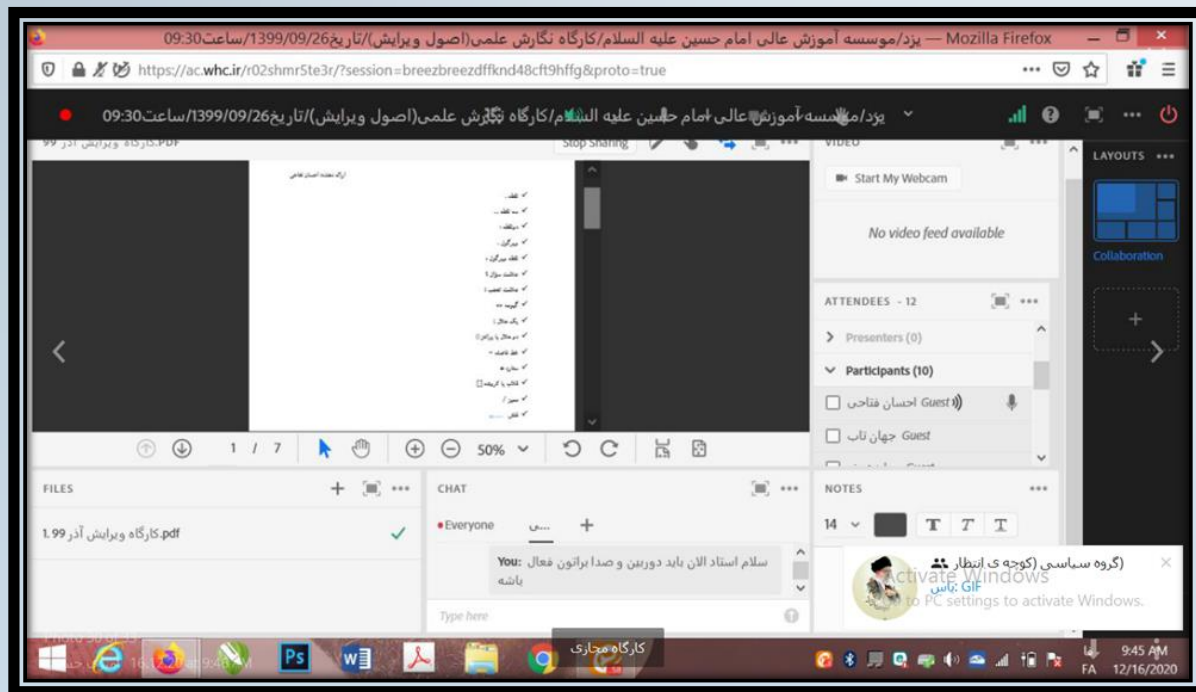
یزد/موسسه آموزش عالی امام حسین علیه السلام/کارگاه نگارش علمی(اصول ویرایش)/تاریخ1399/09/26/ساعت09:30 — Mozilla Firefox

https://ac.whc.ir/r02shmr5te3r/?session=breezbreezdffknd48cft9hffg&proto=true

یزد/موسسه آموزش عالی امام حسین علیه السلام/کارگاه نگارش علمی(اصول ویرایش)/تاریخ1399/09/26/ساعت09:30

کارگاه ویرایش آذر 99.PDF

Stop Sharing

VIDEO

Start My Webcam

No video feed available

LAYOUTS

Collaboration

ATTENDEES - 12

Presenters (0)

Participants (10)

احسان فتاحی Guest

جهان تاب Guest

1 / 7

50%

FILES

کارگاه ویرایش آذر 99.pdf

CHAT

Everyone

You: سلام استاد الان باید دوربین و صدا براتون فعال باشه

Type here

NOTES

14

T T T

(گروه سیاسی (کوچه ی انتظار

GIF :یاس

Activate Windows

Go to PC settings to activate Windows.

کارگاه مجازی

9:45 AM

FA 12/16/2020